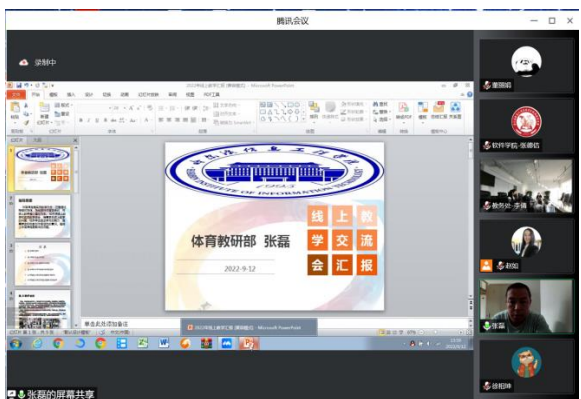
腾讯会议

录制中

2022年线上教学汇报 [兼容模式] - Microsoft PowerPoint

体育教研部 张磊

2022-9-12

线 上 教 学 交 流 会 汇 报

单击此处添加备注

2022年线上教学汇报 [兼容模式] - Microsoft PowerPoint

董丽娟

软件学院-张娜信

教务处-李楠

赵阳

张磊

徐相坤

张磊的屏幕共享